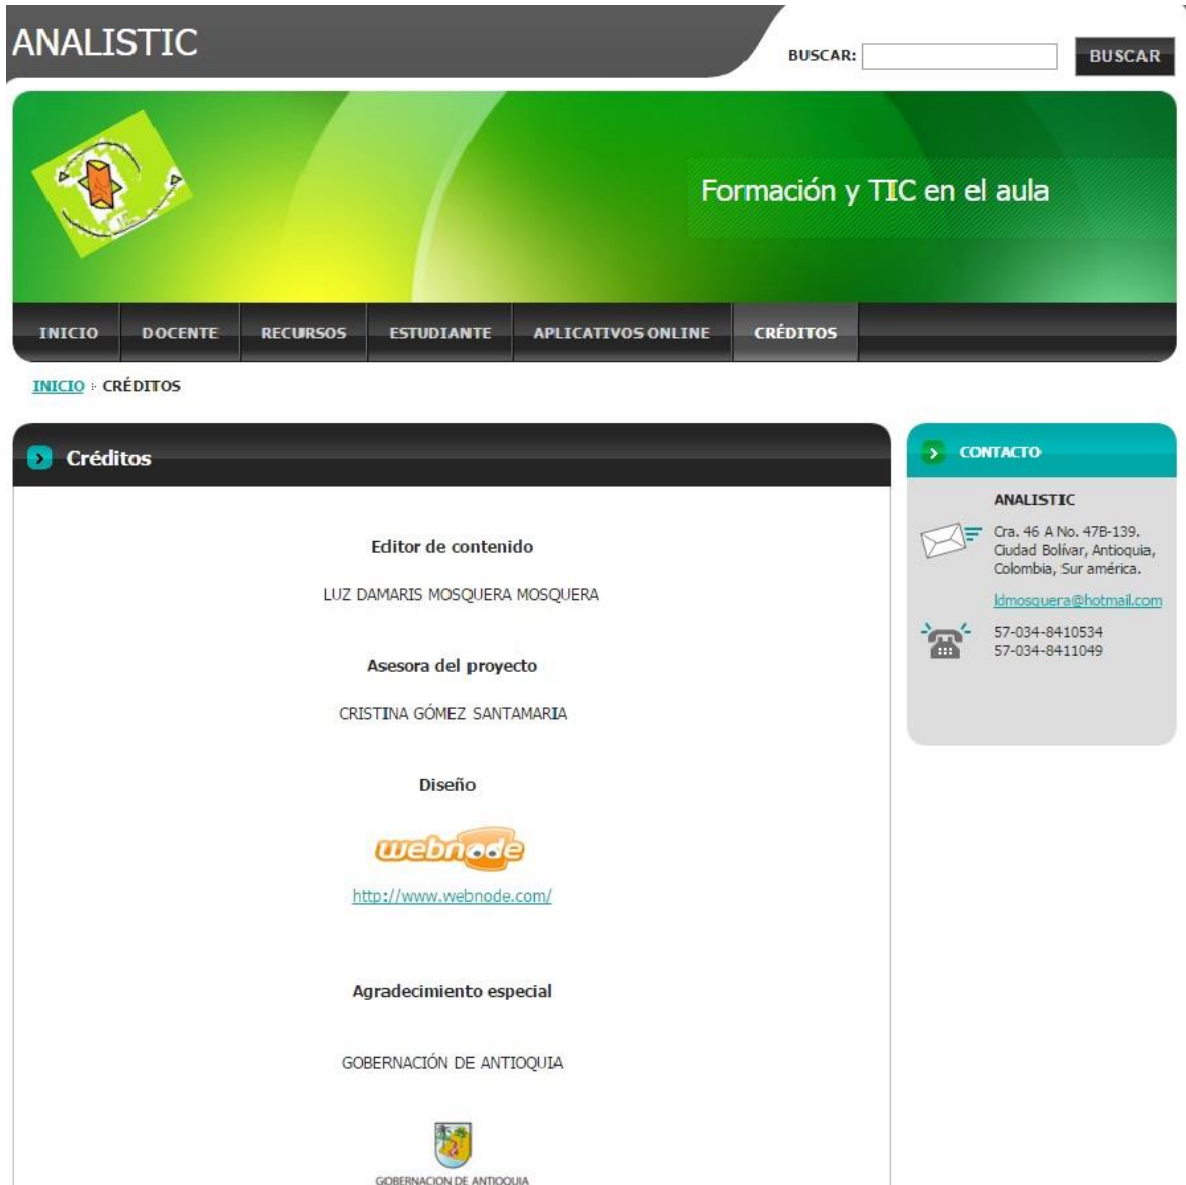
ANALISTIC

BUSCAR: BUSCAR

Formación y TIC en el aula

INICIO DOCENTE RECURSOS ESTUDIANTE APLICATIVOS ONLINE CRÉDITOS

INICIO › CRÉDITOS

Créditos

Editor de contenido

LUZ DAMARIS MOSQUERA MOSQUERA

Asesora del proyecto

CRISTINA GÓMEZ SANTAMARIA

Diseño

webnode

http://www.webnode.com/

Agradecimiento especial

GOBERNACIÓN DE ANTIOQUIA

GOBERNACION DE ANTIOQUIA

CONTACTO

ANALISTIC

Cra. 46 A No. 47B-139. Ciudad Bolívar, Antioquia, Colombia, Sur américa.

ldmosquera@hotmail.com

57-034-8410534
57-034-8411049